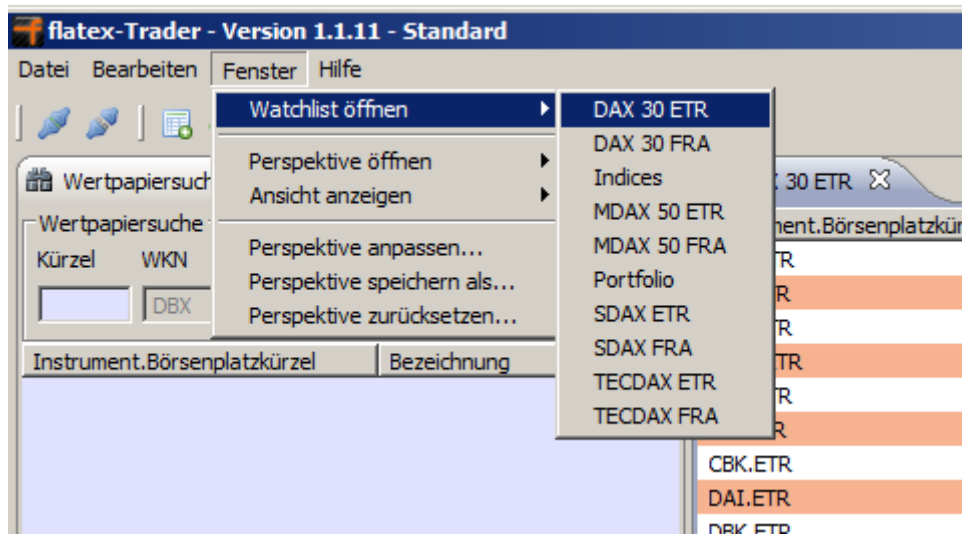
flatex-Trader - Version 1.1.11 - Standard

Datei Bearbeiten Fenster Hilfe

Watchlist öffnen
Perspektive öffnen
Ansicht anzeigen
Perspektive anpassen...
Perspektive speichern als...
Perspektive zurücksetzen...

DAX 30 ETR
DAX 30 FRA
Indices
MDAX 50 ETR
MDAX 50 FRA
Portfolio
SDAX ETR
SDAX FRA
TECDAX ETR
TECDAX FRA

Wertpapiersuch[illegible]
Wertpapiersuche
Kürzel WKN
DBX

Instrument.Börsenplatzkürzel | Bezeichnung

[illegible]X 30 ETR
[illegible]ment.Börsenplatzkür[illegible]
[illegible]TR
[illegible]R
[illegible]TR
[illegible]ETR
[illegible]R
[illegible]R
CBK.ETR
DAI.ETR
DBK.ETR